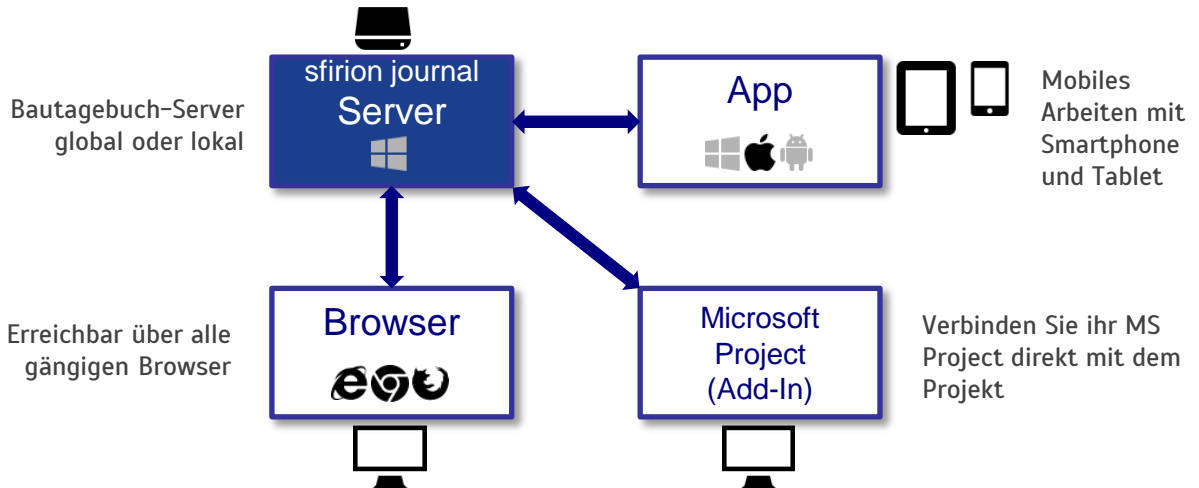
Bautagebuch-Server global oder lokal

sfirion journal
Server

App

Mobiles Arbeiten mit Smartphone und Tablet

Erreichbar über alle gängigen Browser

Browser

Microsoft Project (Add-In)

Verbinden Sie ihr MS Project direkt mit dem Projekt